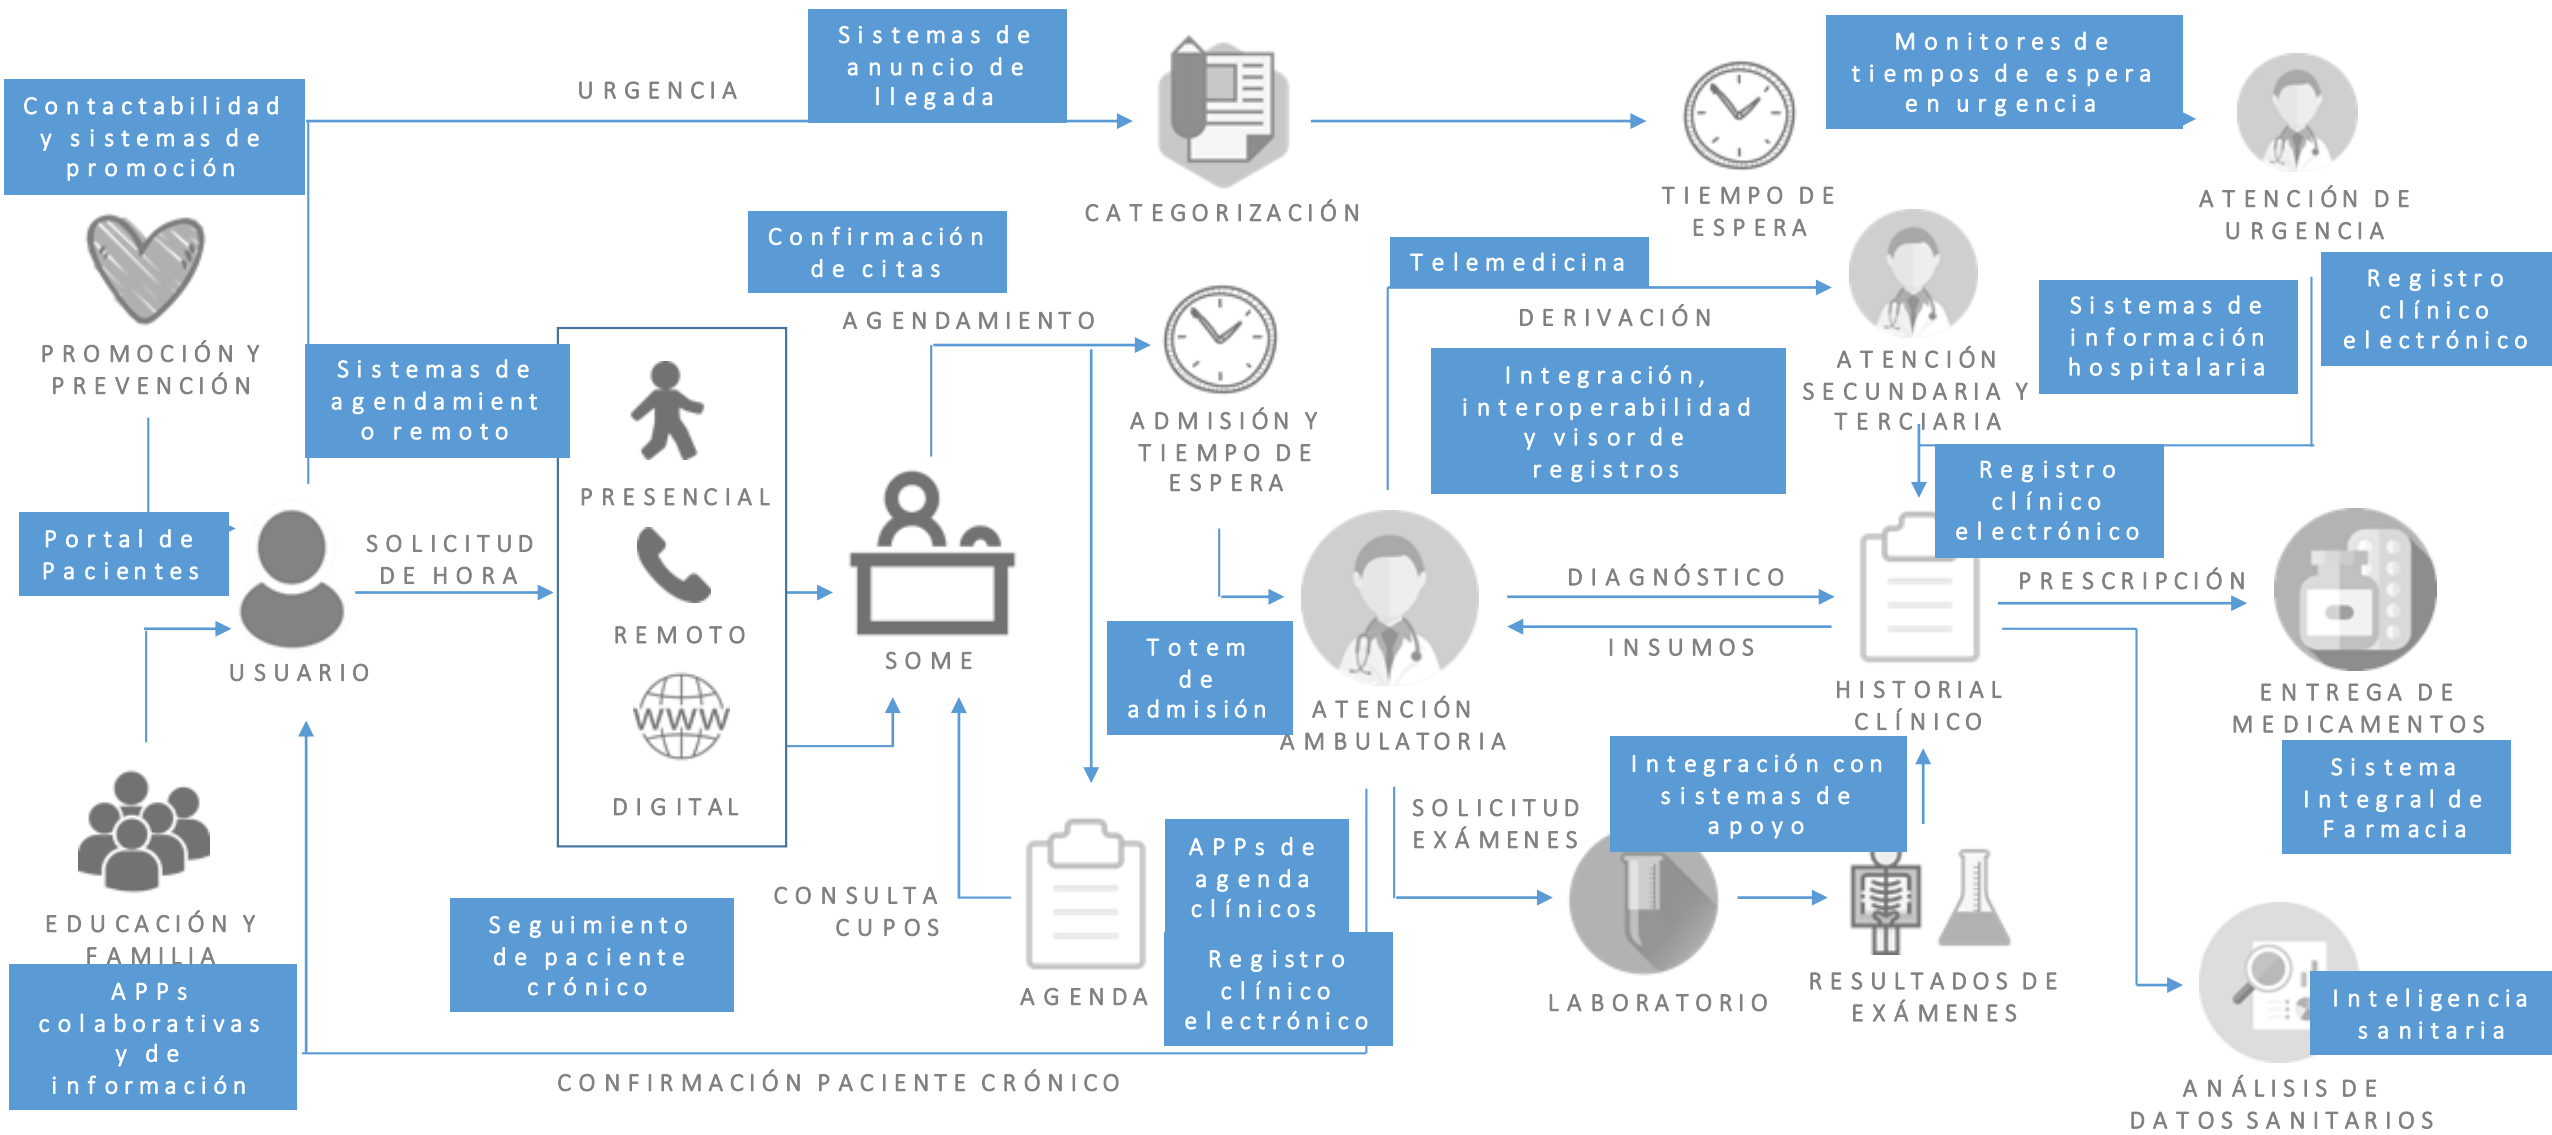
Contactabilidad y sistemas de promoción

PROMOCIÓN Y PREVENCIÓN

Portal de Pacientes

USUARIO

EDUCACIÓN Y FAMILIA

APPs colaborativas y de información

URGENCIA

Sistemas de anuncio de llegada

CATEGORIZACIÓN

TIEMPO DE ESPERA

Monitores de tiempos de espera en urgencia

ATENCIÓN DE URGENCIA

Sistemas de agendamiento remoto

SOLICITUD DE HORA

PRESENCIAL

REMOTO

WWW

DIGITAL

Confirmación de citas

AGENDAMIENTO

SOME

ADMISIÓN Y TIEMPO DE ESPERA

Totem de admisión

Telemedicina

DERIVACIÓN

Integración, interoperabilidad y visor de registros

ATENCIÓN SECUNDARIA Y TERCIARIA

Sistemas de información hospitalaria

Registro clínico electrónico

Registro clínico electrónico

ATENCIÓN AMBULATORIA

DIAGNÓSTICO

INSUMOS

HISTORIAL CLÍNICO

PRESCRIPCIÓN

ENTREGA DE MEDICAMENTOS

Sistema Integral de Farmacia

Seguimiento de paciente crónico

CONSULTA CUPOS

AGENDA

APPs de agenda clínicos

Registro clínico electrónico

SOLICITUD EXÁMENES

Integración con sistemas de apoyo

LABORATORIO

RESULTADOS DE EXÁMENES

Inteligencia sanitaria

ANÁLISIS DE DATOS SANITARIOS

CONFIRMACIÓN PACIENTE CRÓNICO